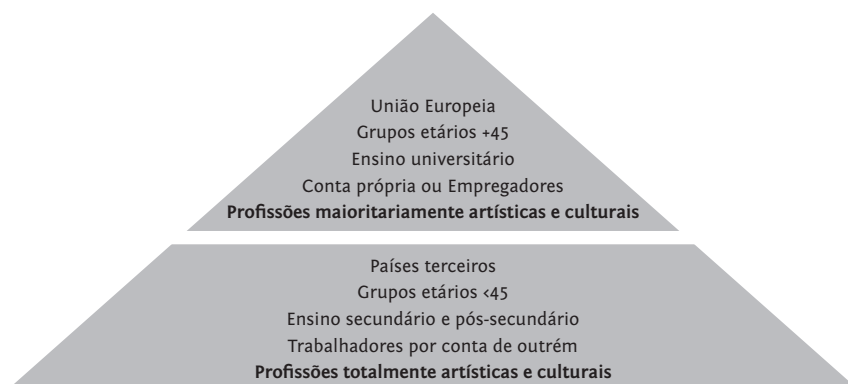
União Europeia
Grupos etários +45
Ensino universitário
Conta própria ou Empregadores
**Profissões maioritariamente artísticas e culturais**

Países terceiros
Grupos etários <45
Ensino secundário e pós-secundário
Trabalhadores por conta de outrém
**Profissões totalmente artísticas e culturais**